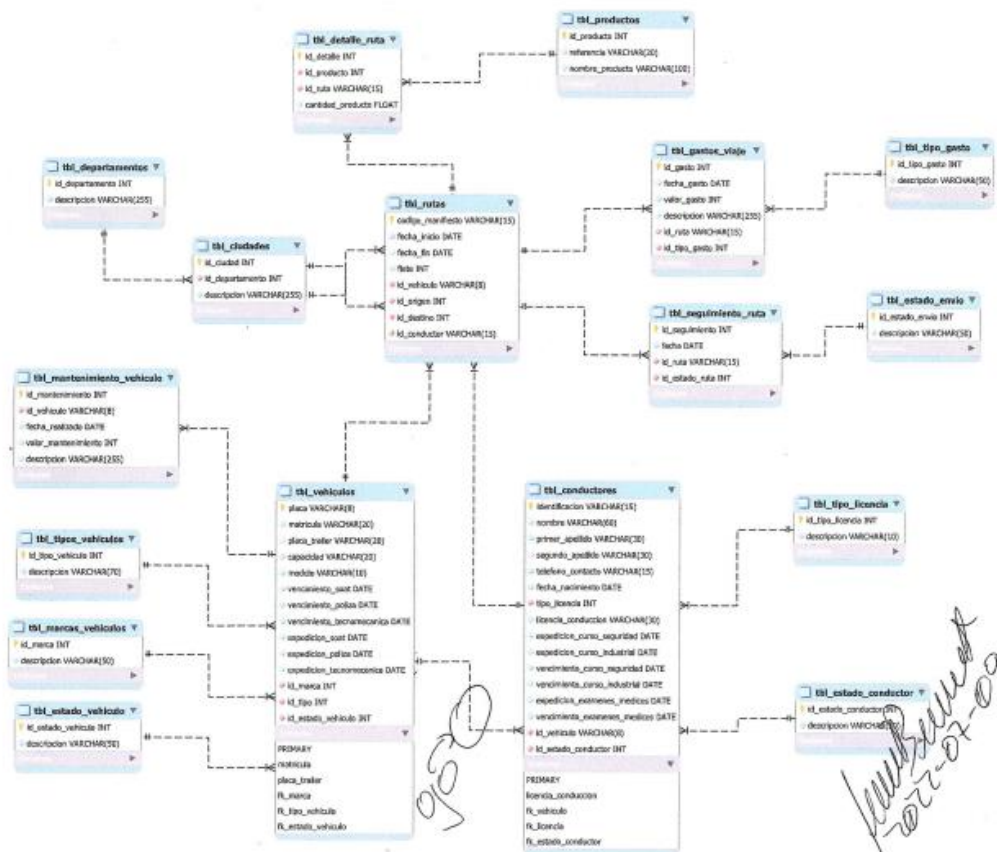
tbl_productos
id_producto INT
referencia VARCHAR(20)
nombre_producto VARCHAR(100)

tbl_detalle_ruta
id_detalle INT
id_producto INT
id_ruta VARCHAR(15)
cantidad_producto FLOAT

tbl_departamentos
id_departamento INT
descripcion VARCHAR(255)

tbl_rutas
codigo_manifiesto VARCHAR(15)
fecha_inicio DATE
fecha_fin DATE
flete INT
id_vehiculo VARCHAR(8)
id_origen INT
id_destino INT
id_conductor VARCHAR(15)

tbl_gastos_viaje
id_gasto INT
fecha_gasto DATE
valor_gasto INT
descripcion VARCHAR(255)
id_ruta VARCHAR(15)
id_tipo_gasto INT

tbl_tipo_gasto
id_tipo_gasto INT
descripcion VARCHAR(50)

tbl_ciudades
id_ciudad INT
id_departamento INT
descripcion VARCHAR(255)

tbl_seguimiento_ruta
id_seguimiento INT
fecha DATE
id_ruta VARCHAR(15)
id_estado_ruta INT

tbl_estado_envio
id_estado_envio INT
descripcion VARCHAR(50)

tbl_mantenimiento_vehiculo
id_mantenimiento INT
id_vehiculo VARCHAR(8)
fecha_realizado DATE
valor_mantenimiento INT
descripcion VARCHAR(255)

tbl_vehiculos
placa VARCHAR(8)
matricula VARCHAR(20)
placa_trailer VARCHAR(20)
capacidad VARCHAR(20)
modelo VARCHAR(10)
vencimiento_soat DATE
vencimiento_poliza DATE
vencimiento_tecnomecanica DATE
expedicion_soat DATE
expedicion_poliza DATE
expedicion_tecnomecanica DATE
id_marca INT
id_tipo INT
id_estado_vehiculo INT
PRIMARY
matricula
placa_trailer
fk_marca
fk_tipo_vehiculo
fk_estado_vehiculo

tbl_conductores
identificacion VARCHAR(15)
nombre VARCHAR(60)
primer_apellido VARCHAR(30)
segundo_apellido VARCHAR(30)
telefono_contacto VARCHAR(15)
fecha_nacimiento DATE
tipo_licencia INT
licencia_conduccion VARCHAR(30)
expedicion_curso_seguridad DATE
expedicion_curso_industrial DATE
vencimiento_curso_seguridad DATE
vencimiento_curso_industrial DATE
expedicion_examenes_medicos DATE
vencimiento_examenes_medicos DATE
id_vehiculo VARCHAR(8)
id_estado_conductor INT
PRIMARY
licencia_conduccion
fk_vehiculo
fk_licencia
fk_estado_conductor

tbl_tipo_licencia
id_tipo_licencia INT
descripcion VARCHAR(10)

tbl_tipos_vehiculos
id_tipo_vehiculo INT
descripcion VARCHAR(70)

tbl_marcas_vehiculos
id_marca INT
descripcion VARCHAR(50)

tbl_estado_vehiculo
id_estado_vehiculo INT
descripcion VARCHAR(50)

tbl_estado_conductor
id_estado_conductor INT
descripcion VARCHAR(50)

2022-07-0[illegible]